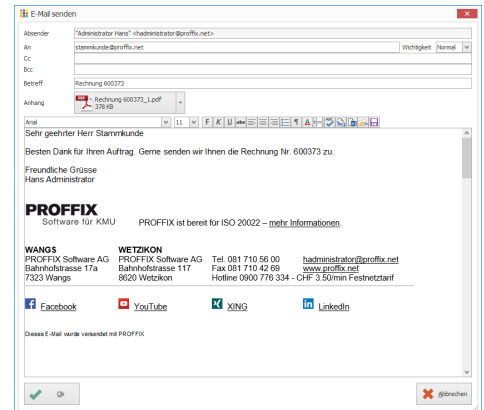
E-Mail senden

Absender "Administrator Hans" <hadministrator@proffix.net>
An stammkunde@proffix.net
Wichtigkeit Normal
Cc
Bcc
Betreff Rechnung 600373
Anhang Rechnung 600373_1.pdf 378 KB

Arial 11 F K U

Sehr geehrter Herr Stammkunde

Besten Dank für Ihren Auftrag. Gerne senden wir Ihnen die Rechnung Nr. 600373 zu.

Freundliche Grüsse
Hans Administrator

PROFFIX
Software für KMU

PROFFIX ist bereit für ISO 20022 – mehr Informationen.

| WANGS | WETZIKON | | |
|---|---|---|---|
| PROFFIX Software AG | PROFFIX Software AG | Tel. 081 710 56 00 | hadministrator@proffix.net |
| Bahnhofstrasse 17a | Bahnhofstrasse 117 | Fax 081 710 42 69 | www.proffix.net |
| 7323 Wangs | 8620 Wetzikon | Hotline 0900 776 334 - CHF 3.50/min Festnetztarif | |

Facebook YouTube XING LinkedIn

Dieses E-Mail wurde versendet mit PROFFIX

Ok

Abbrechen